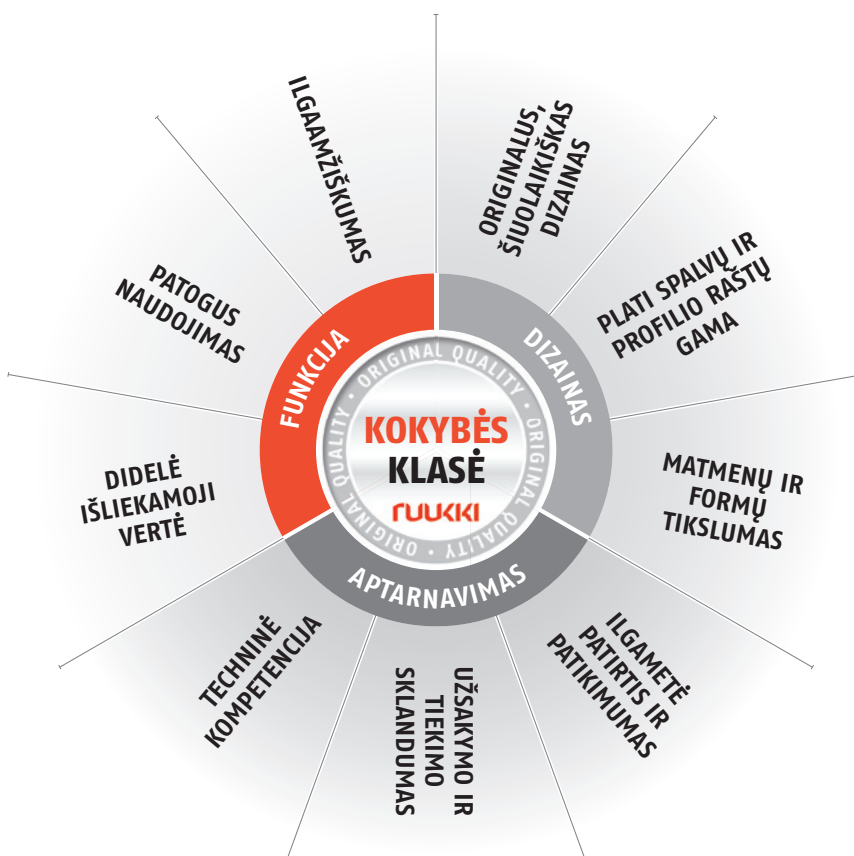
KOKYBĖS
KLASĖ
ruukki

ORIGINAL QUALITY · ORIGINAL QUALITY · ORIGINAL QUALITY ·

FUNKCIJA
DIZAINAS
APTARNAVIMAS

ILGAMŽIŠKUMAS

ORIGINALUS, ŠIUOLAIKIŠKAS DIZAINAS

PLATI SPALVŲ IR PROFILIO RAŠTŲ GAMA

MATMENŲ IR FORMŲ TIKSLUMAS

ILGAMETĖ PATIRTIS IR PATIKIMUMAS

UŽSAKYMO IR TIEKIMO SKLANDUMAS

TECHNINĖ KOMPETENCIJA

DIDELĖ IŠLIEKAMOJI VERTĖ

PATOGUS NAUDOJIMAS